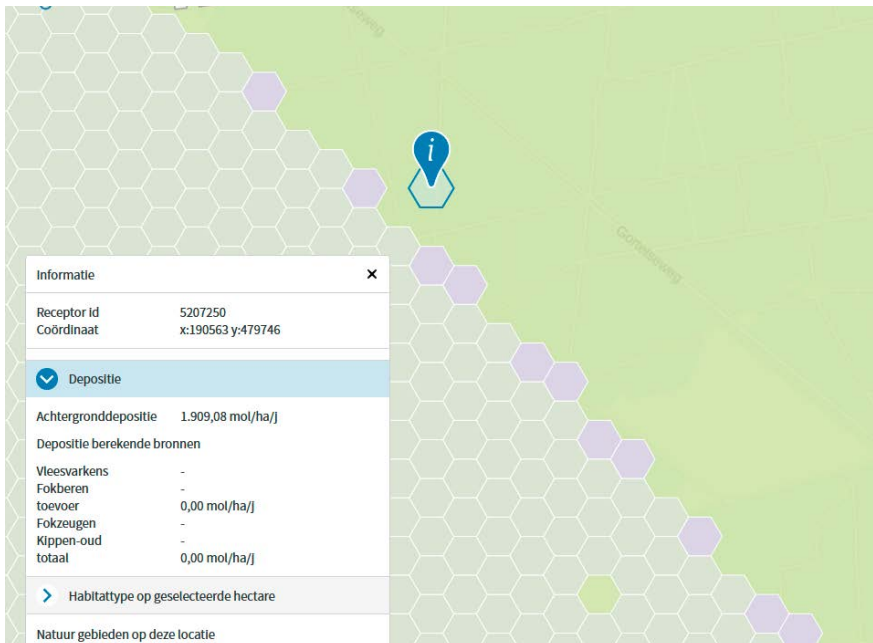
Gortelseweg

Gortelseweg

Informatie ×

Receptor Id 5207250
Coördinaat x:190563 y:479746

Depositie

Achtergronddepositie 1.909,08 mol/ha/j

Depositie berekende bronnen

Vleesvarkens -
Fokberen -
toevoer 0,00 mol/ha/j
Fokzeugen -
Kippen-oud -
totaal 0,00 mol/ha/j

Habitattype op geselecteerde hectare

Natuur gebieden op deze locatie